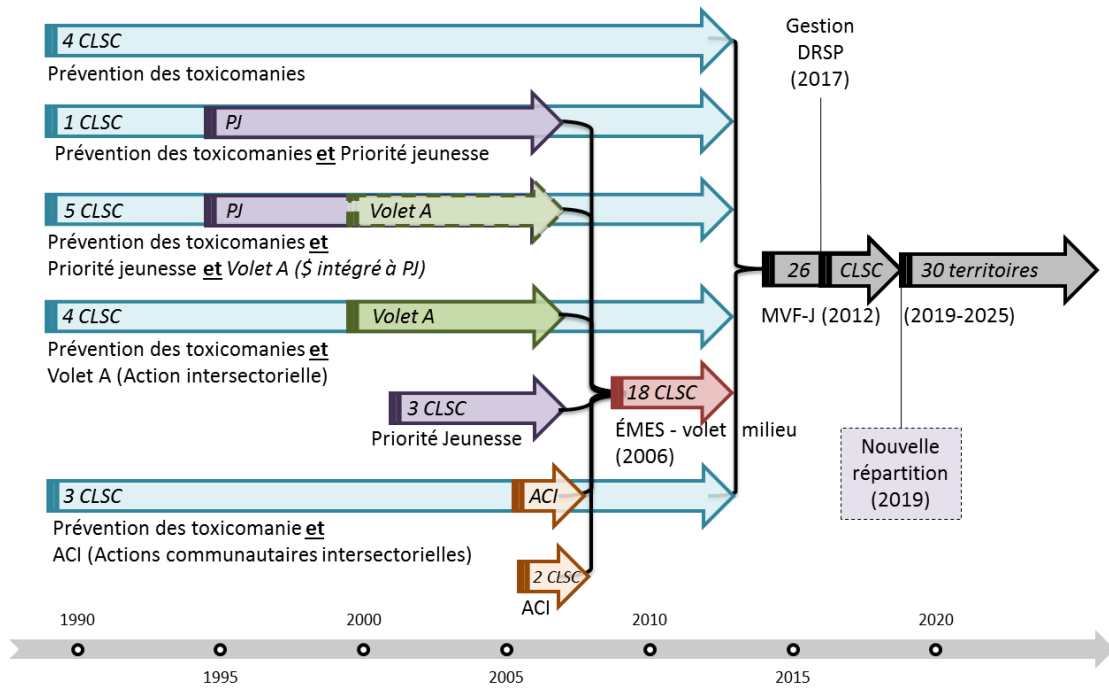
4 CLSC
Prévention des toxicomanies

1 CLSC
PJ
Prévention des toxicomanies et Priorité jeunesse

5 CLSC
PJ
Volet A
Prévention des toxicomanies et Priorité jeunesse et Volet A ($ intégré à PJ)

4 CLSC
Volet A
Prévention des toxicomanies et Volet A (Action intersectorielle)

3 CLSC
Priorité Jeunesse

18 CLSC
ÉMES - volet milieu (2006)

3 CLSC
ACI
Prévention des toxicomanie et ACI (Actions communautaires intersectorielles)

2 CLSC
ACI

Gestion DRSP (2017)

26
CLSC
MVF-J (2012)

30 territoires
(2019-2025)

Nouvelle répartition (2019)

1990
1995
2000
2005
2010
2015
2020